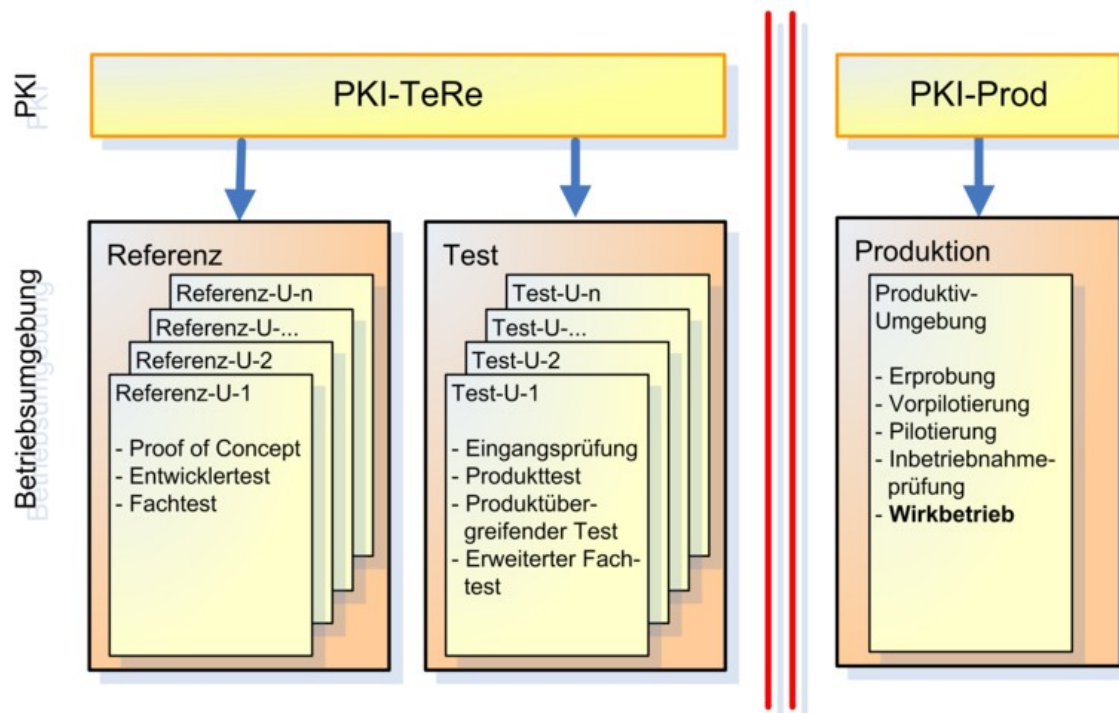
PKI

PKI-TeRe

PKI-Prod

Betriebsumgebung

Referenz

Referenz-U-n

Referenz-U-...

Referenz-U-2

Referenz-U-1

- Proof of Concept
- Entwicklertest
- Fachtest

Test

Test-U-n

Test-U-...

Test-U-2

Test-U-1

- Eingangsprüfung
- Produkttest
- Produktübergreifender Test
- Erweiterter Fachtest

Produktion

Produktiv-Umgebung

- Erprobung
- Vorpilotierung
- Pilotierung
- Inbetriebnahmeprüfung
- **Wirkbetrieb**